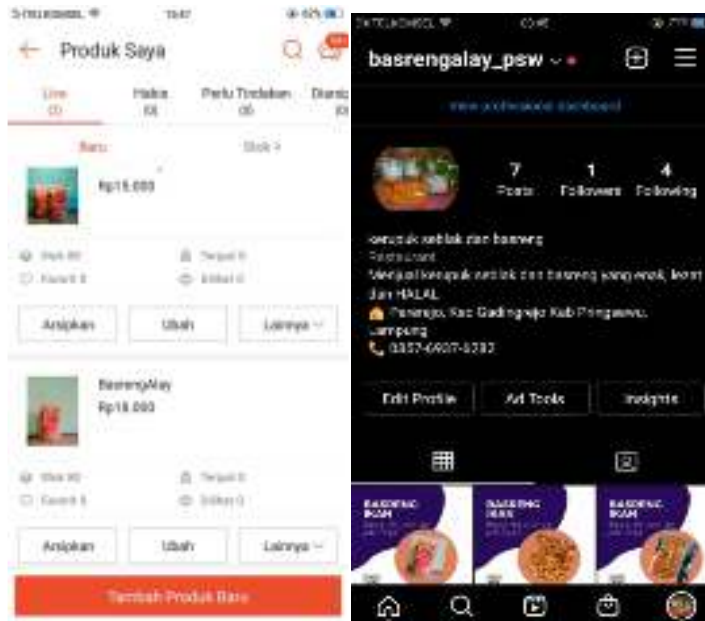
Produk Saya

Live (2)
Habis (0)
Perlu Tindakan (0)
Diarsipkan (0)

Baru
Stok

Rp15.000

Arsipkan
Ubah
Lainnya

BasrengAlay
Rp15.000

Arsipkan
Ubah
Lainnya

Tambah Produk Baru

basrengalay_psw

View professional dashboard

7
Posts
1
Followers
4
Following

kerupuk seblak dan basreng
Restaurant
Menjual kerupuk seblak dan basreng yang enak, lezat dan HALAL
Pasarejo, Kec Gadingrejo Kab Pringsewu, Lampung
0857-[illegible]

Edit Profile
Ad Tools
Insights

BASRENG IKAN
BASRENG IKAN
BASRENG IKAN